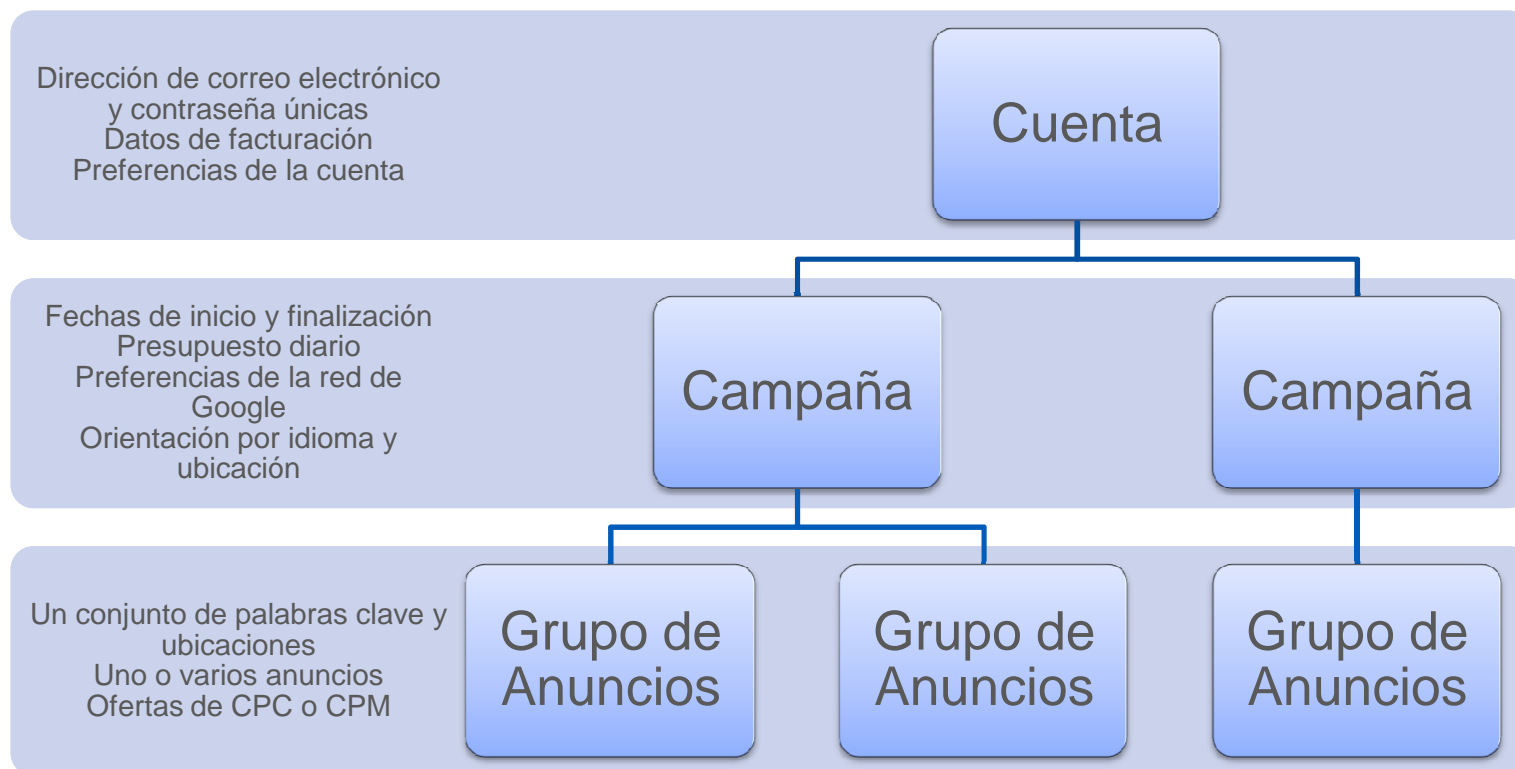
Dirección de correo electrónico y contraseña únicas
Datos de facturación
Preferencias de la cuenta

Cuenta

Fechas de inicio y finalización
Presupuesto diario
Preferencias de la red de Google
Orientación por idioma y ubicación

Campaña

Campaña

Un conjunto de palabras clave y ubicaciones
Uno o varios anuncios
Ofertas de CPC o CPM

Grupo de Anuncios

Grupo de Anuncios

Grupo de Anuncios